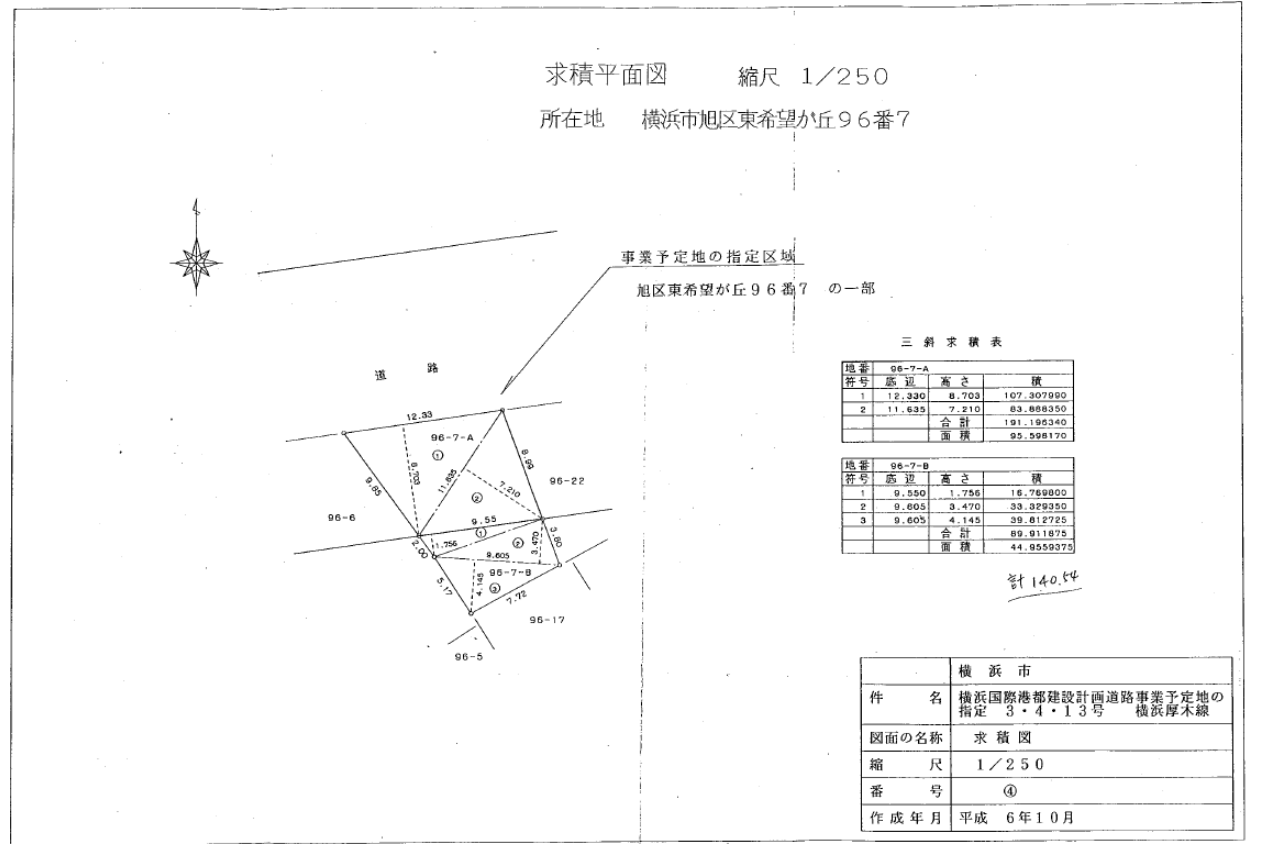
求積平面図　　縮尺　1／250

所在地　横浜市旭区東希望が丘96番7

事業予定地の指定区域

旭区東希望が丘96番7　の一部

道　路

12.33

96-7-A

①

②

8.703

11.635

7.210

8.86

9.85

96-22

96-6

9.55

①

②

1.756

3.80

3.470

2.00

9.605

96-7-B

③

4.145

5.17

7.72

96-17

96-5

三斜求積表

| 地番 | 96-7-A | | |
|---|---|---|---|
| 符号 | 底辺 | 高さ | 積 |
| 1 | 12.330 | 8.703 | 107.307990 |
| 2 | 11.635 | 7.210 | 83.888350 |
| | | 合計 | 191.196340 |
| | | 面積 | 95.598170 |

| 地番 | 96-7-B | | |
|---|---|---|---|
| 符号 | 底辺 | 高さ | 積 |
| 1 | 9.550 | 1.756 | 16.769800 |
| 2 | 9.605 | 3.470 | 33.329350 |
| 3 | 9.605 | 4.145 | 39.812725 |
| | | 合計 | 89.911875 |
| | | 面積 | 44.9559375 |

計 140.54

| | 横浜市 |
|---|---|
| 件　名 | 横浜国際港都建設計画道路事業予定地の指定　3・4・13号　横浜厚木線 |
| 図面の名称 | 求積図 |
| 縮　尺 | 1／250 |
| 番　号 | ④ |
| 作成年月 | 平成　6年10月 |